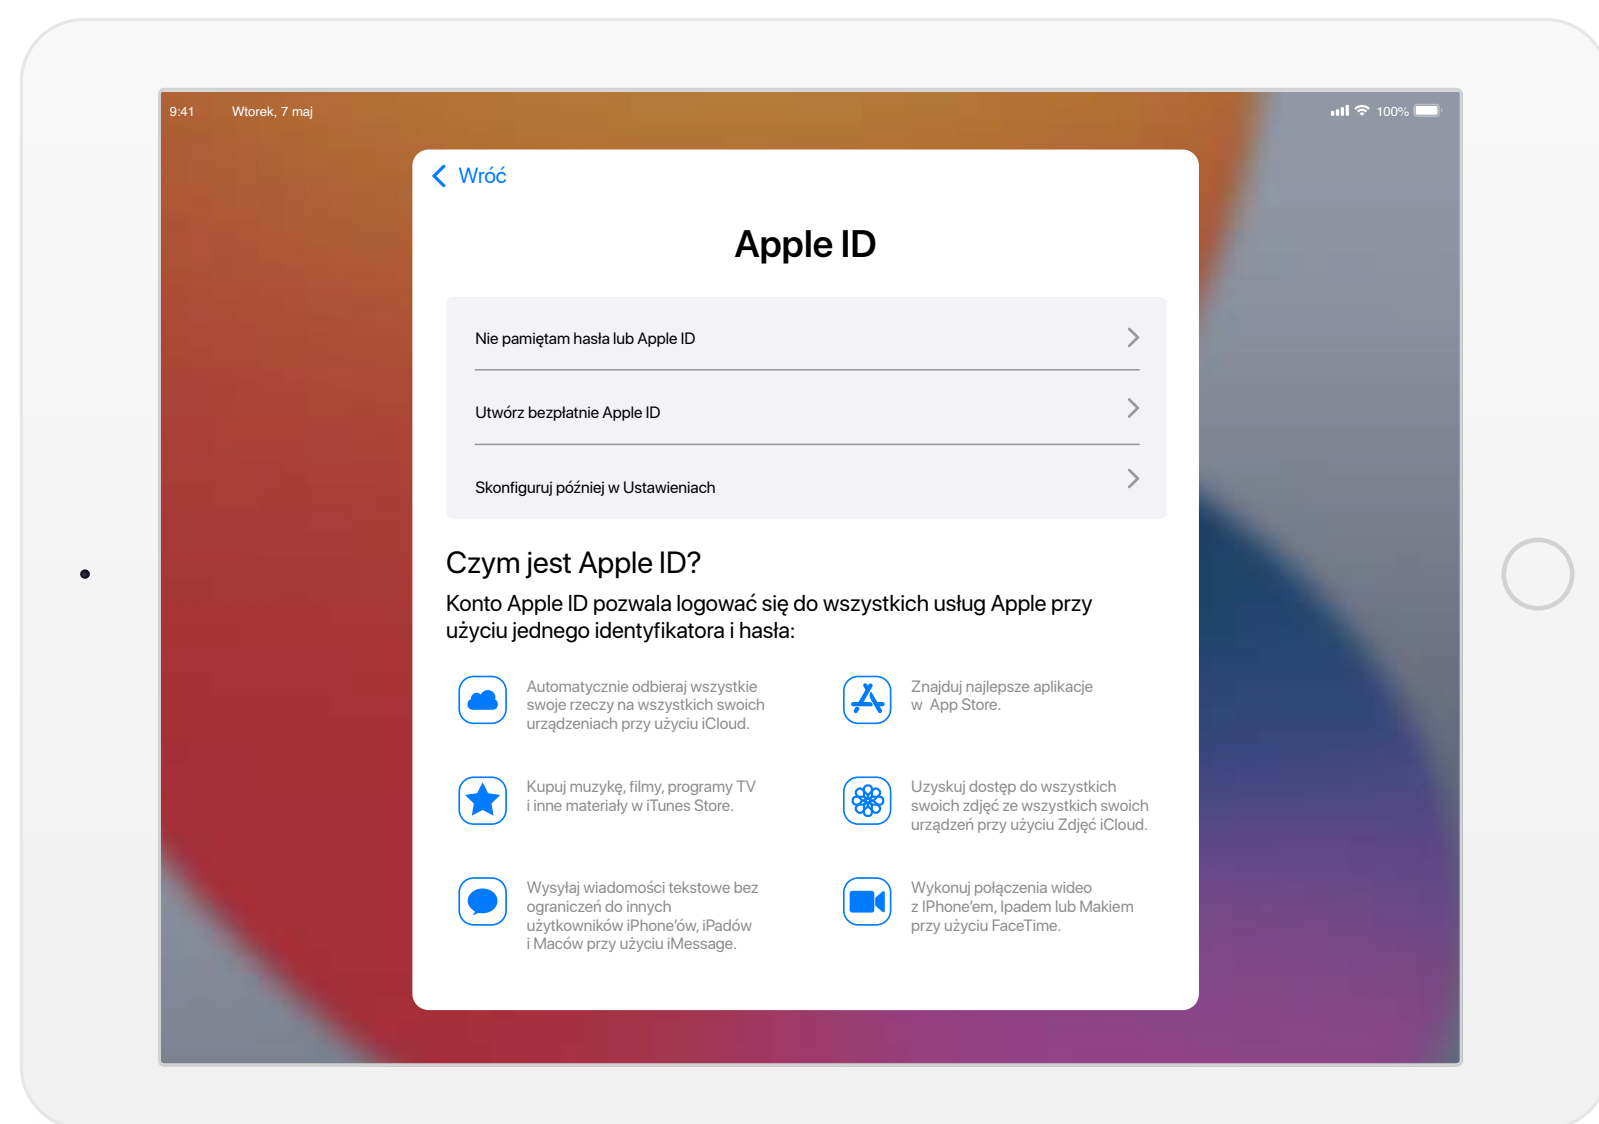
9:41 Wtorek, 7 maj

100%

Wróć

Apple ID

Nie pamiętam hasła lub Apple ID

Utwórz bezpłatnie Apple ID

Skonfiguruj później w Ustawieniach

Czym jest Apple ID?

Konto Apple ID pozwala logować się do wszystkich usług Apple przy użyciu jednego identyfikatora i hasła:

Automatycznie odbieraj wszystkie swoje rzeczy na wszystkich swoich urządzeniach przy użyciu iCloud.

Znajduj najlepsze aplikacje w App Store.

Kupuj muzykę, filmy, programy TV i inne materiały w iTunes Store.

Uzyskuj dostęp do wszystkich swoich zdjęć ze wszystkich swoich urządzeń przy użyciu Zdjęć iCloud.

Wysyłaj wiadomości tekstowe bez ograniczeń do innych użytkowników iPhone'ów, iPadów i Maców przy użyciu iMessage.

Wykonuj połączenia wideo z IPhone'em, Ipadem lub Makiem przy użyciu FaceTime.